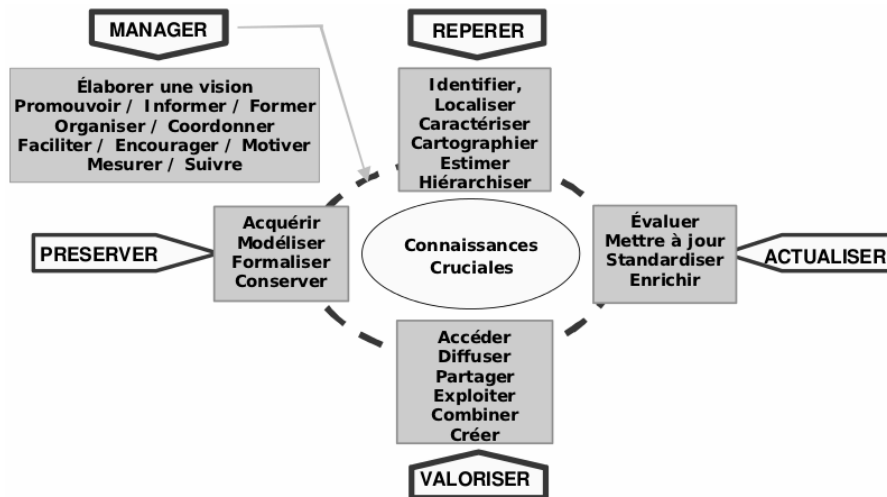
MANAGER

Élaborer une vision
Promouvoir / Informer / Former
Organiser / Coordonner
Faciliter / Encourager / Motiver
Mesurer / Suivre

REPERER

Identifier,
Localiser
Caractériser
Cartographier
Estimer
Hiérarchiser

PRESERVER

Acquérir
Modéliser
Formaliser
Conserver

Connaissances
Cruciales

Évaluer
Mettre à jour
Standardiser
Enrichir

ACTUALISER

Accéder
Diffuser
Partager
Exploiter
Combiner
Créer

VALORISER